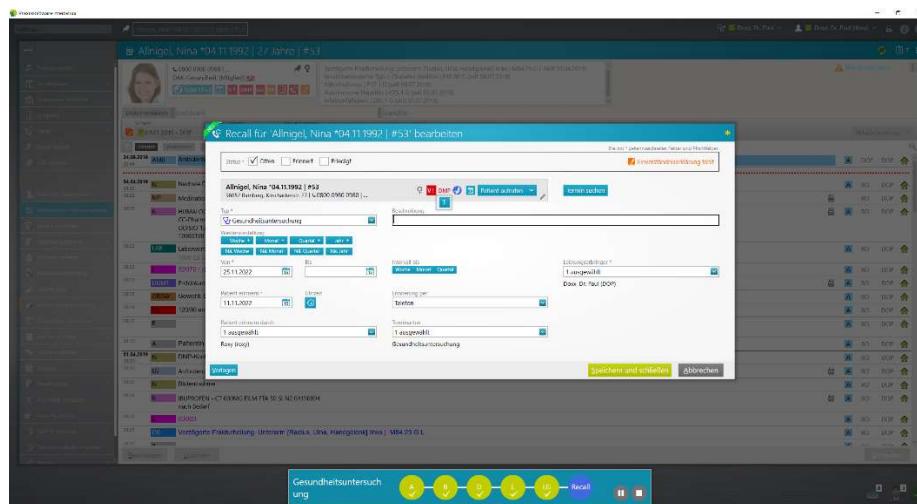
Recall für 'Allnigel, Nina *04.11.1992 | #53' bearbeiten

Status * Offen Erinnert Erledigt

Allnigel, Nina *04.11.1992 | #53

Patient aufrufen

Termin suchen

Typ *
Gesundheitsuntersuchung

Beschreibung

Wiedervorstellung
Woche + Monat + Quartal + Jahr +
Nä. Woche Nä. Monat Nä. Quartal Nä. Jahr

Von * 25.11.2022

Bis

Intervall ab
Woche Monat Quartal

Leistungserbringer *
1 ausgewählt
Doxx. Dr. Paul (DOP)

Patient erinnern *
11.11.2022

Erinnern per
Telefon

Patient erinnern durch
1 ausgewählt
Rosy (rosy)

Terminarten
1 ausgewählt
Gesundheitsuntersuchung

Vorlagen

Speichern und schließen
Abbrechen

Allnigel, Nina *04.11.1992 | 27 Jahre | #53

IBUPROFEN
Distorsion

Gesundheitsuntersuchung

Recall